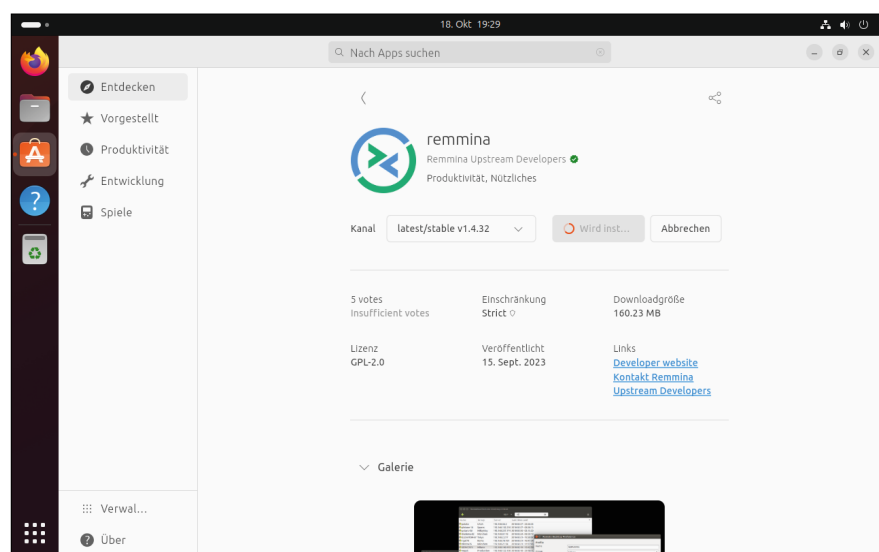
18. Okt 19:29

Nach Apps suchen

Entdecken
Vorgestellt
Produktivität
Entwicklung
Spiele

remmina
Remmina Upstream Developers
Produktivität, Nützliches

Kanal
latest/stable v1.4.32
Wird inst...
Abbrechen

5 votes
Insufficient votes

Einschränkung
Strict

Downloadgröße
160.23 MB

Lizenz
GPL-2.0

Veröffentlicht
15. Sept. 2023

Links
Developer website
Kontakt Remmina Upstream Developers

Galerie

Verwal...
Über